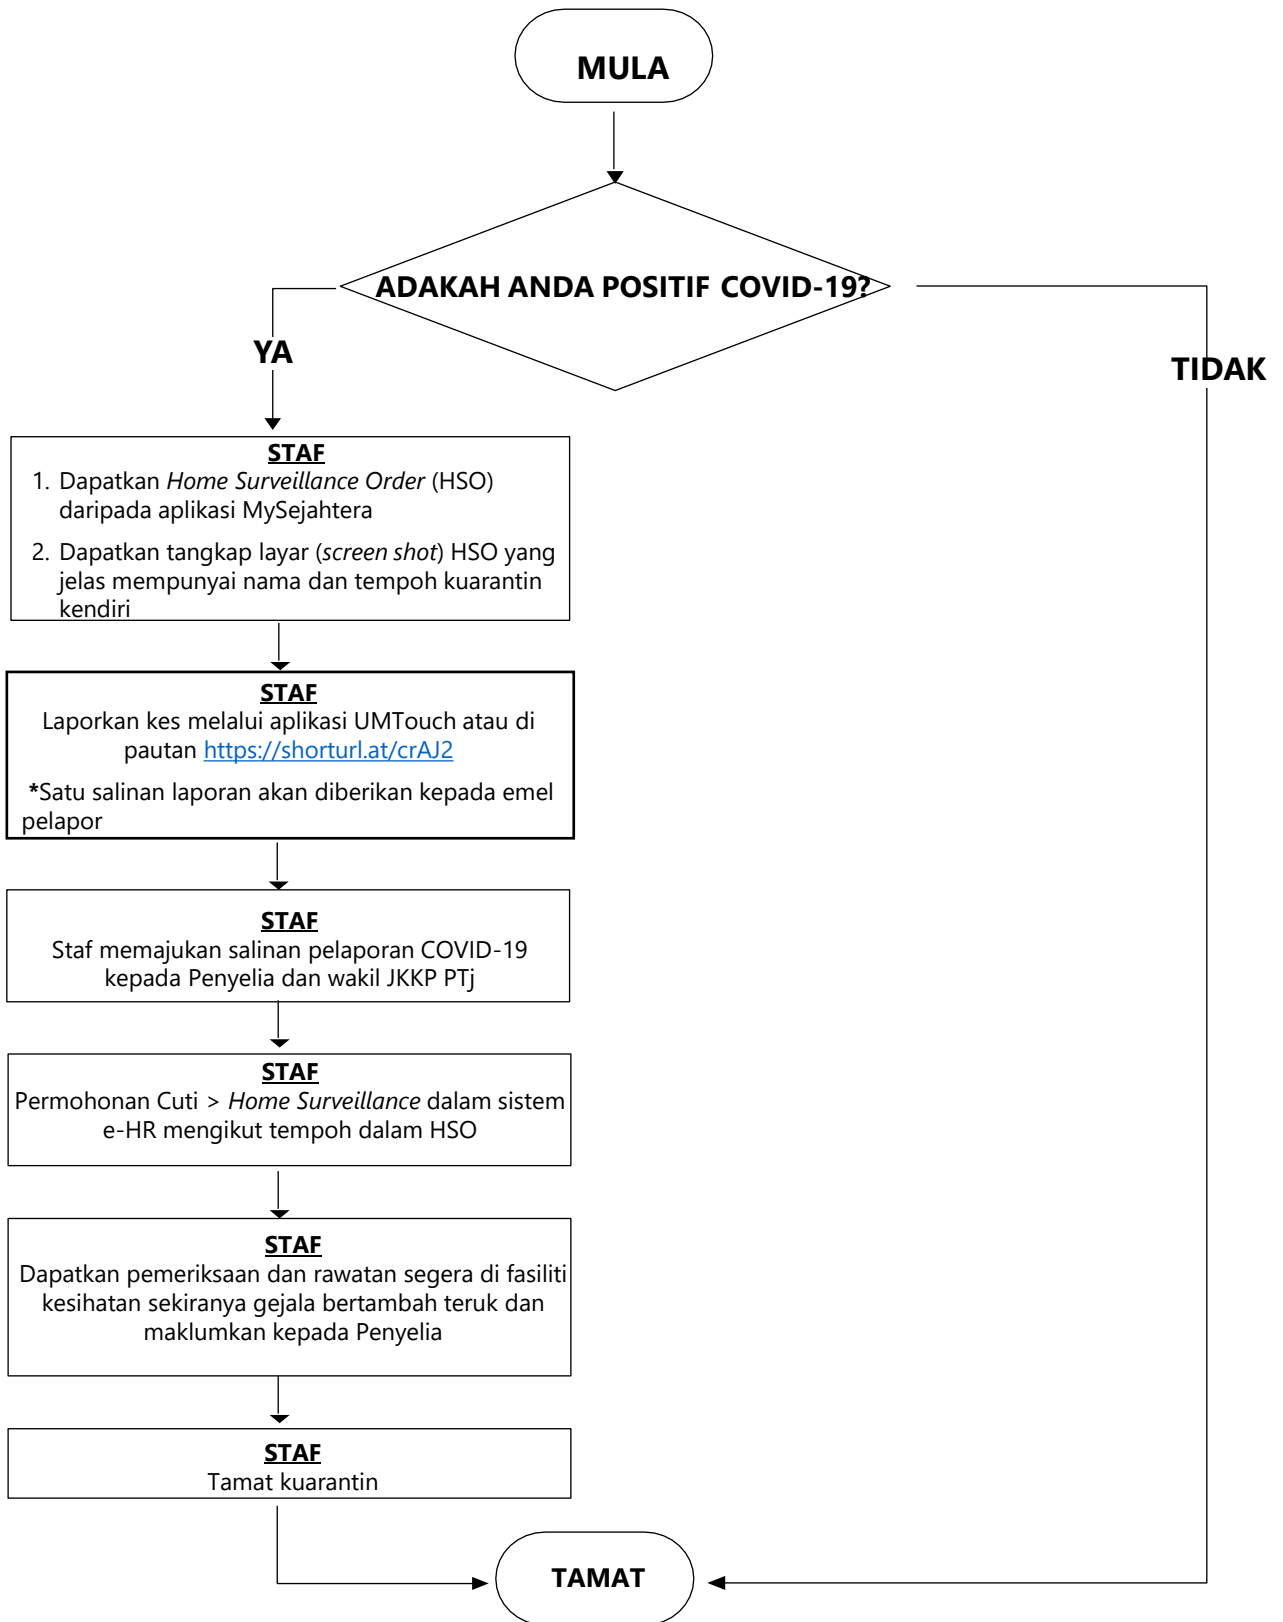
MULA

ADAKAH ANDA POSITIF COVID-19?

YA

TIDAK

STAF
1. Dapatkan Home Surveillance Order (HSO) daripada aplikasi MySejahtera
2. Dapatkan tangkap layar (screen shot) HSO yang jelas mempunyai nama dan tempoh kuarantin kendiri

STAF
Laporkan kes melalui aplikasi UMTouch atau di pautan https://shorturl.at/crAJ2

*Satu salinan laporan akan diberikan kepada emel pelapor

STAF
Staf memajukan salinan pelaporan COVID-19 kepada Penyelia dan wakil JKKP PTj

STAF
Permohonan Cuti > Home Surveillance dalam sistem e-HR mengikut tempoh dalam HSO

STAF
Dapatkan pemeriksaan dan rawatan segera di fasiliti kesihatan sekiranya gejala bertambah teruk dan maklumkan kepada Penyelia

STAF
Tamat kuarantin

TAMAT